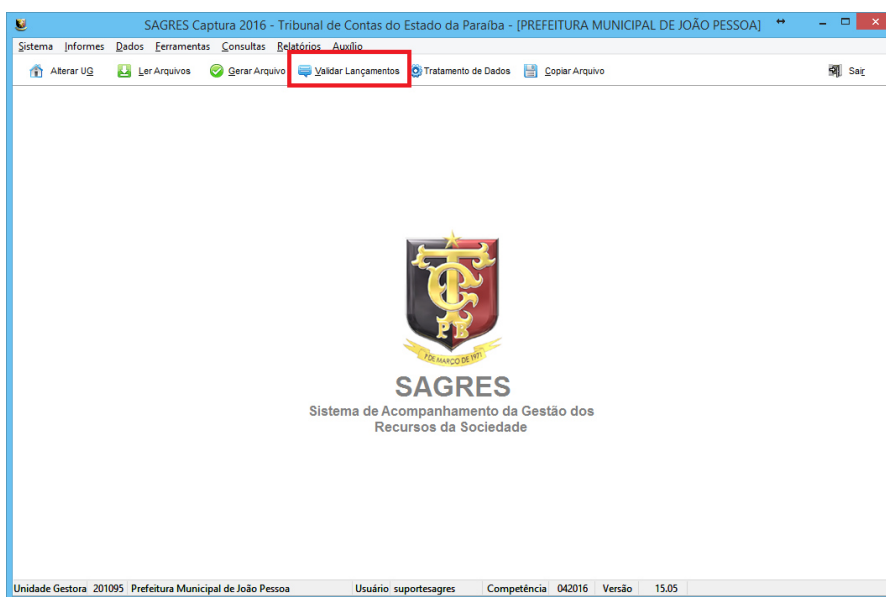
SAGRES Captura 2016 - Tribunal de Contas do Estado da Paraíba - [PREFEITURA MUNICIPAL DE JOÃO PESSOA]

Sistema Informes Dados Ferramentas Consultas Relatórios Auxílio

Alterar UG Ler Arquivos Gerar Arquivo Validar Lançamentos Tratamento de Dados Copiar Arquivo Sair

TC PB

1º DE MARÇO DE 1971

SAGRES
Sistema de Acompanhamento da Gestão dos Recursos da Sociedade

Unidade Gestora 201095 Prefeitura Municipal de João Pessoa Usuário suportesagres Competência 042016 Versão 15.05